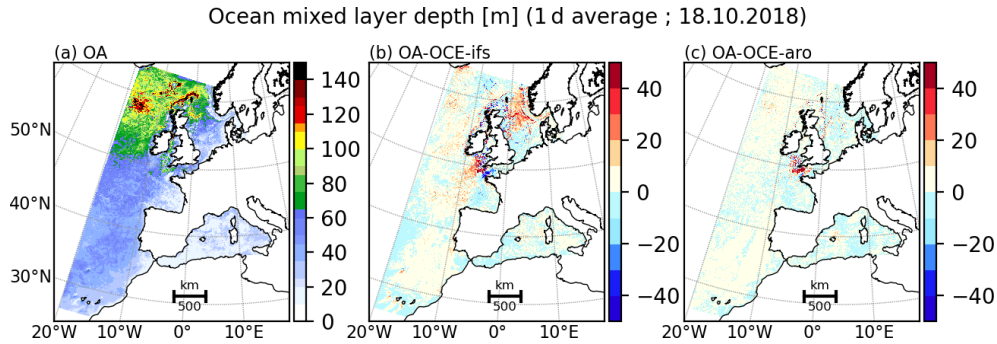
Ocean mixed layer depth [m] (1 d average ; 18.10.2018)

(a) OA

50°N
40°N
30°N

km
500

20°W 10°W 0° 10°E

140
120
100
80
60
40
20
0

(b) OA-OCE-ifs

km
500

20°W 10°W 0° 10°E

40
20
0
−20
−40

(c) OA-OCE-aro

km
500

20°W 10°W 0° 10°E

40
20
0
−20
−40